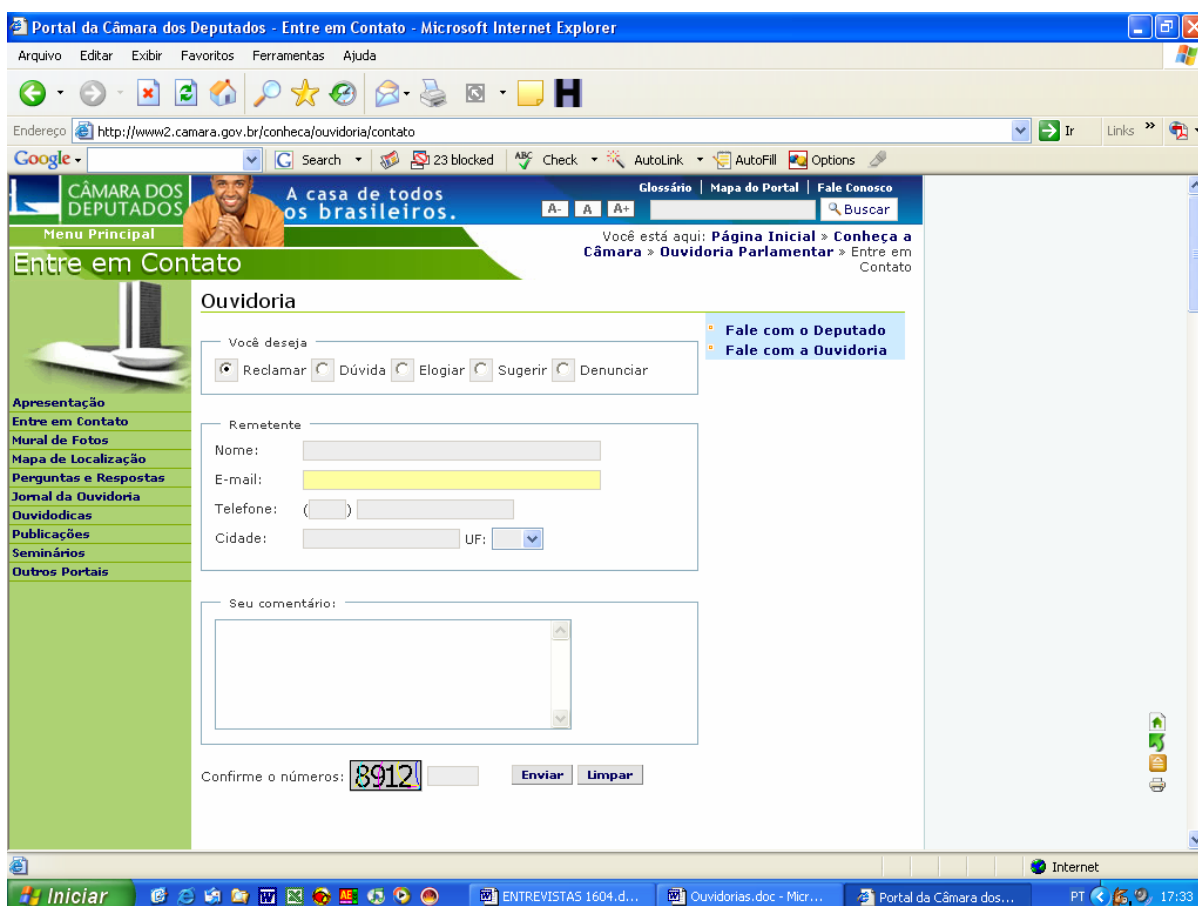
Portal da Câmara dos Deputados - Entre em Contato - Microsoft Internet Explorer

Arquivo Editar Exibir Favoritos Ferramentas Ajuda

Endereço http://www2.camara.gov.br/conheca/ouvidoria/contato Ir Links

Google Search 23 blocked Check AutoLink AutoFill Options

CÂMARA DOS DEPUTADOS A casa de todos os brasileiros.

Glossário | Mapa do Portal | Fale Conosco
A- A A+ Buscar

Menu Principal

Você está aqui: Página Inicial » Conheça a Câmara » Ouvidoria Parlamentar » Entre em Contato

Entre em Contato

Apresentação
Entre em Contato
Mural de Fotos
Mapa de Localização
Perguntas e Respostas
Jornal da Ouvidoria
Ouvidodicas
Publicações
Seminários
Outros Portais

Ouvidoria

Fale com o Deputado
Fale com a Ouvidoria

Você deseja
Reclamar Dúvida Elogiar Sugerir Denunciar

Remetente
Nome:
E-mail:
Telefone: ( )
Cidade: UF:

Seu comentário:

Confirme o números: 8912 Enviar Limpar

Internet

Iniciar ENTREVISTAS 1604.d... Ouvidorias.doc - Micr... Portal da Câmara dos... PT 17:33